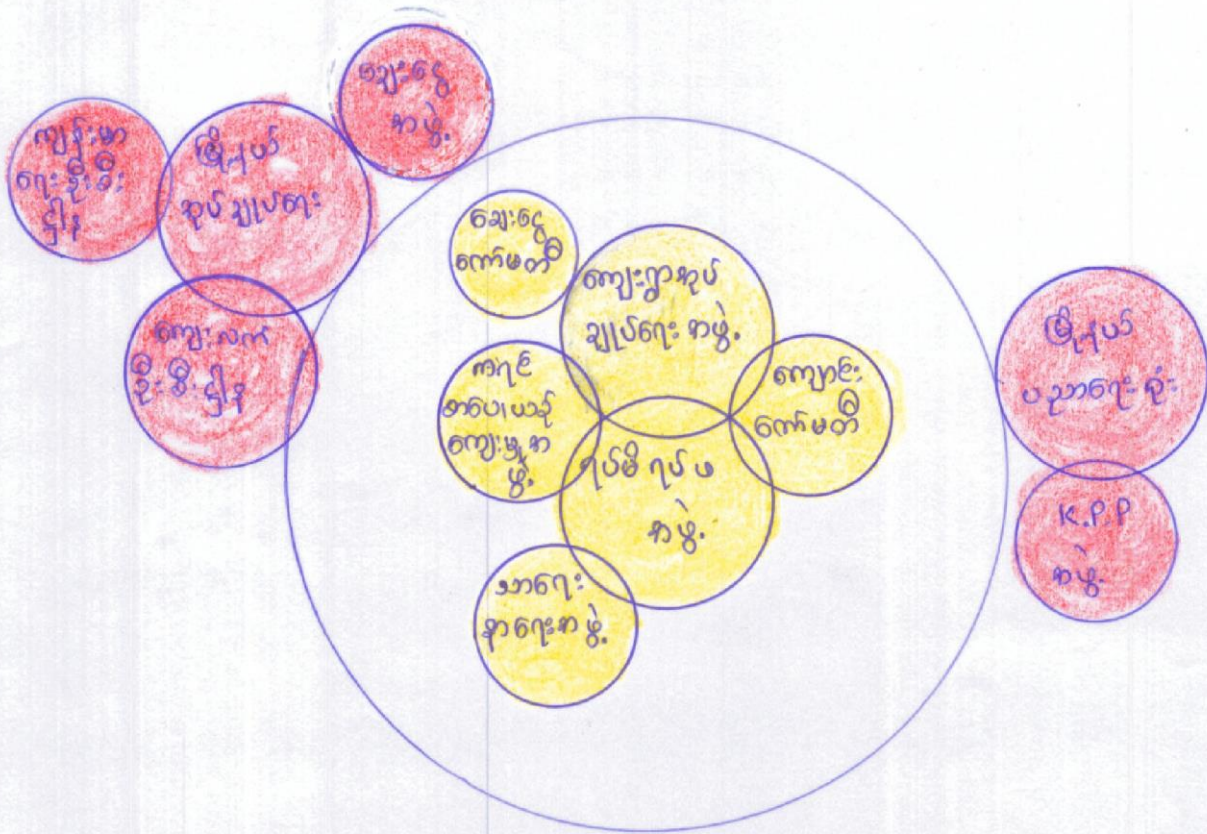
ချေးငွေ အဖွဲ့

ကျန်းမာရေးဌာန

မြို့နယ် အုပ်ချုပ်ရေး

ကျေးလက် ဖွံ့ဖြိုးရေး ဌာန

ချေးငွေ ကော်မတီ

ကျေးရွာအုပ် ချုပ်ရေး အဖွဲ့

ကလေး စောင့်ရှောက်ရေး ကျေးရွာ အဖွဲ့

ကျောင်း ကော်မတီ

ရပ်မိရပ်ဖ အဖွဲ့

သာရေး နာရေးအဖွဲ့

မြို့နယ် ပညာရေးရုံး

K.P.P အဖွဲ့